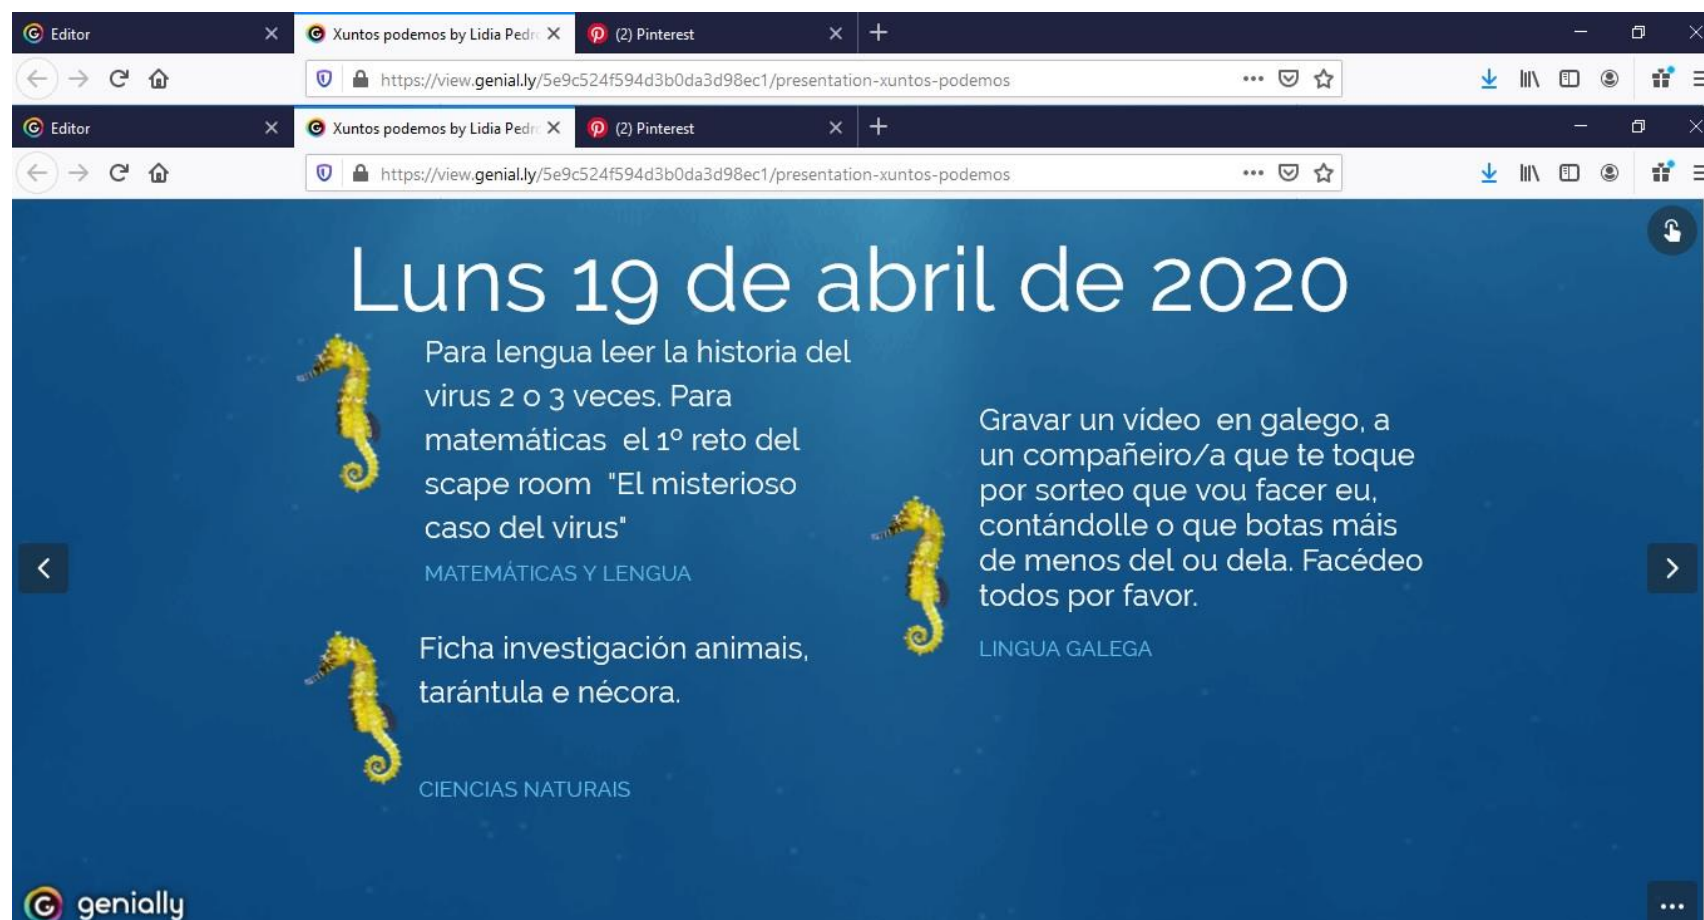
Editor
Xuntos podemos by Lidia Pedr
(2) Pinterest
https://view.genial.ly/5e9c524f594d3b0da3d98ec1/presentation-xuntos-podemos

Editor
Xuntos podemos by Lidia Pedr
(2) Pinterest
https://view.genial.ly/5e9c524f594d3b0da3d98ec1/presentation-xuntos-podemos

Luns 19 de abril de 2020

Para lengua leer la historia del virus 2 o 3 veces. Para matemáticas el 1º reto del scape room "El misterioso caso del virus"

MATEMÁTICAS Y LENGUA

Ficha investigación animais, tarántula e nécora.

CIENCIAS NATURAIS

Gravar un vídeo en galego, a un compañeiro/a que te toque por sorteo que vou facer eu, contándolle o que botas máis de menos del ou dela. Facédeo todos por favor.

LINGUA GALEGA

genially